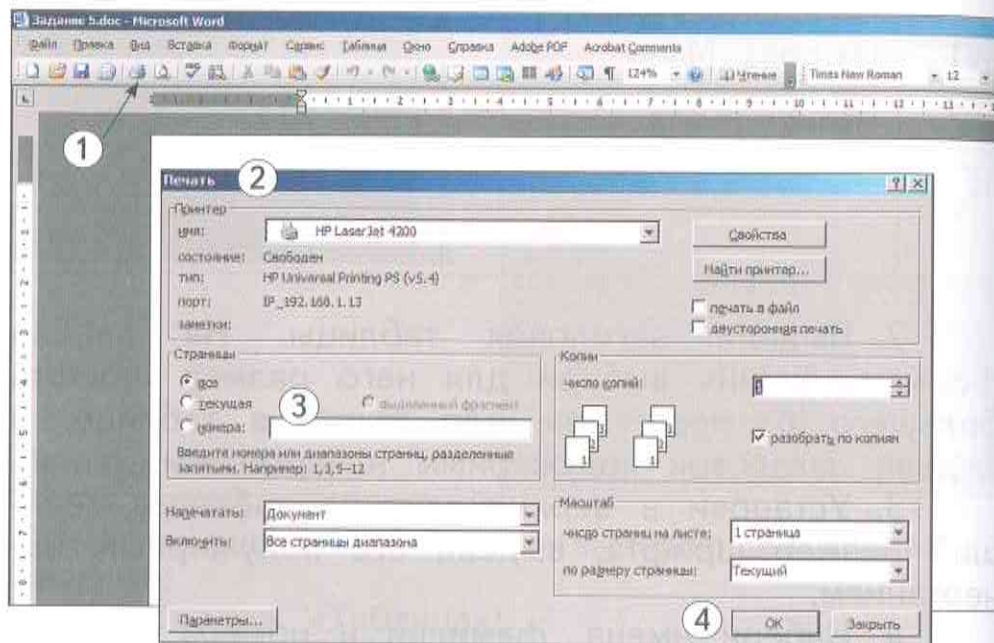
Задание 5.doc - Microsoft Word

Файл Правка Вид Вставка Формат Сервис Таблица Окно Справка Adobe PDF Acrobat Comments

124% Чтение Times New Roman 12

1

Печать 2

Принтер
имя: HP LaserJet 4200
состояние: Свободен
тип: HP Universal Printing PS (v5.4)
порт: IP_192.168.1.13
заметки:

Свойства
Найти принтер...
печать в файл
двусторонняя печать

Страницы
все
текущая
номера:
3
выделенный фрагмент
Введите номера или диапазоны страниц, разделенные запятыми. Например: 1,3,5–12

Копии
число копий: 1
разобрать по копиям

Напечатать: Документ
Включить: Все страницы диапазона

Масштаб
число страниц на листе: 1 страница
по размеру страницы: Текущий

Параметры...
4
ОК
Закрыть